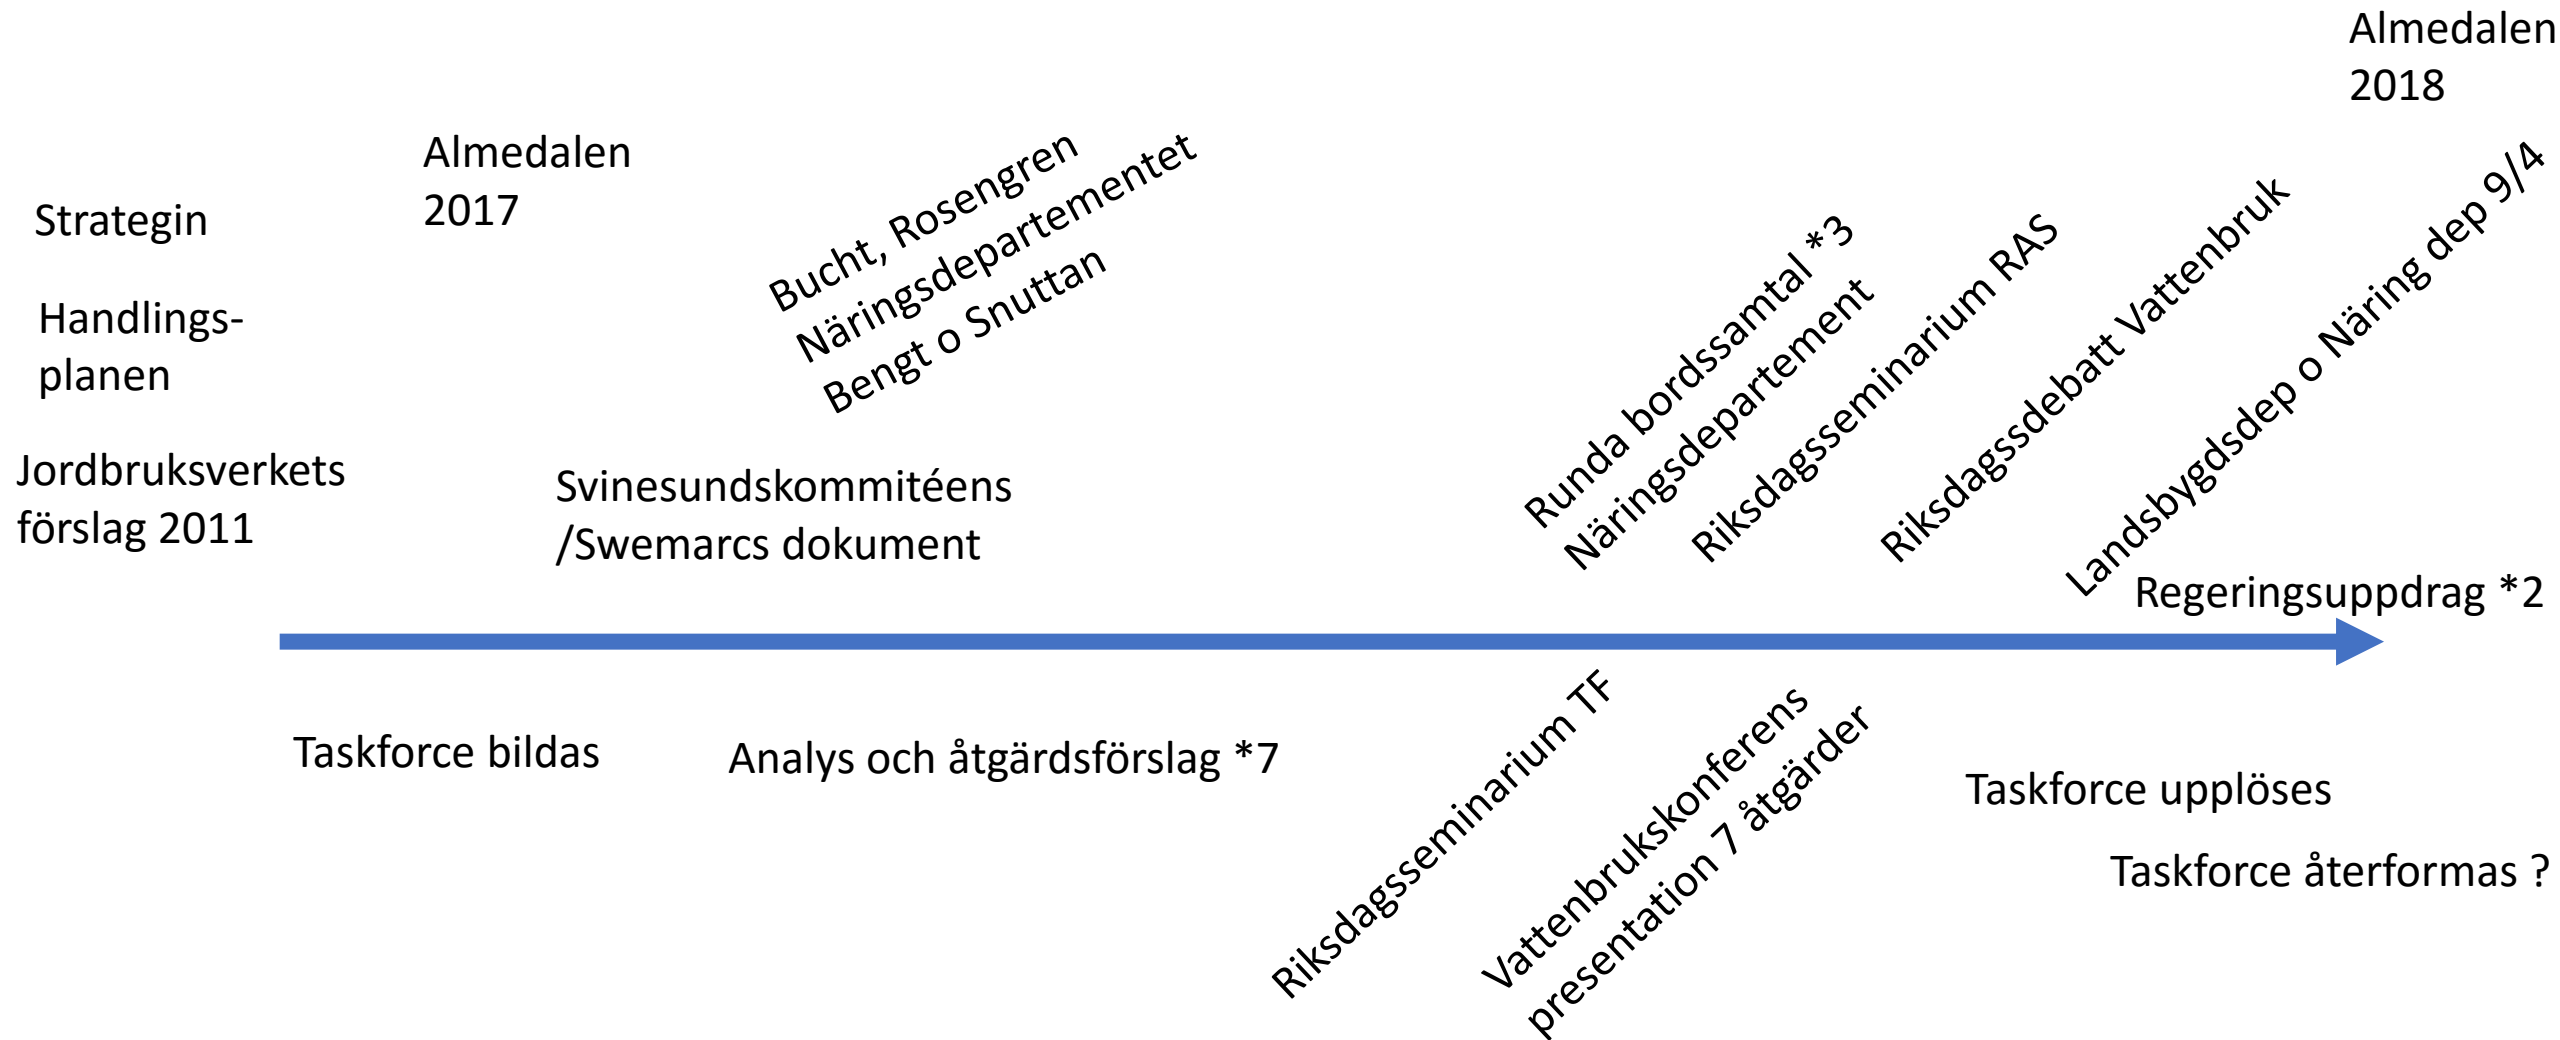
Almedalen 2018

Almedalen 2017

Strategin

Handlings-planen

Jordbruksverkets förslag 2011

Bucht, Rosengren
Näringsdepartementet
Bengt o Snuttan

Svinesundskommitéens /Swemarcs dokument

Runda bordssamtal *3
Näringsdepartement

Riksdagsseminarium RAS

Riksdagssdebatt Vattenbruk

Landsbygdsdep o Näring dep 9/4

Regeringsuppdrag *2

Taskforce bildas

Analys och åtgärdsförslag *7

Riksdagsseminarium TF

Vattenbrukskonferens
presentation 7 åtgärder

Taskforce upplöses

Taskforce återformas ?